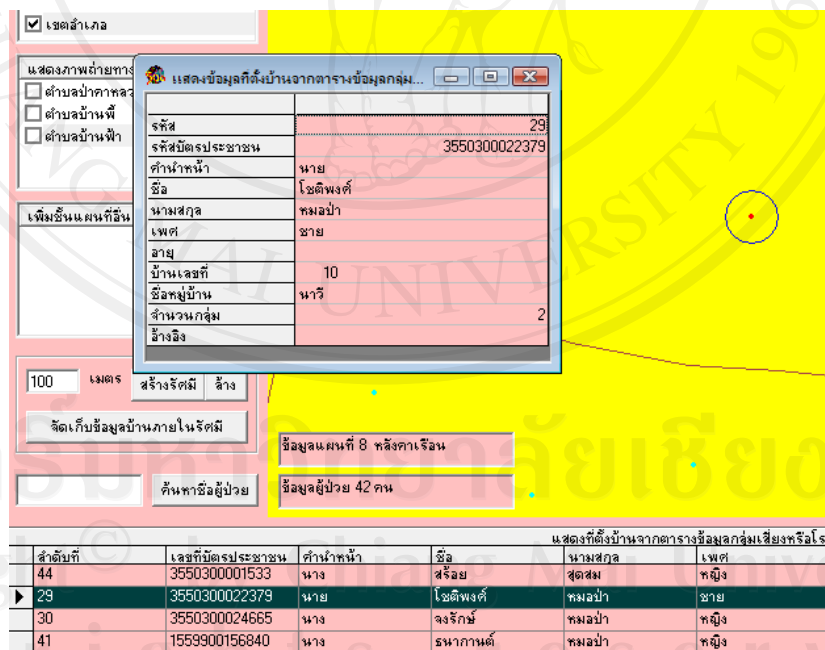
☑ เขตอำเภอ

แสดงภาพถ่ายทาง
☐ ตำบลป่าคาหลว
☐ ตำบลบ้านพี้
☐ ตำบลบ้านฟ้า

เพิ่มชั้นแผนที่อื่น

แสดงข้อมูลที่ตั้งบ้านจากตารางข้อมูลกลุ่ม...

| | |
|---|---|
| รหัส | 29 |
| รหัสบัตรประชาชน | 3550300022379 |
| คำนำหน้า | นาย |
| ชื่อ | โชติพงศ์ |
| นามสกุล | หมอป่า |
| เพศ | ชาย |
| อายุ | |
| บ้านเลขที่ | 10 |
| ชื่อหมู่บ้าน | นาวี |
| จำนวนกลุ่ม | 2 |
| อ้างอิง | |

100 เมตร สร้างรัศมี ล้าง

จัดเก็บข้อมูลบ้านภายในรัศมี

ค้นหาชื่อผู้ป่วย

ข้อมูลแผนที่ 8 หลังคาเรือน

ข้อมูลผู้ป่วย 42 คน

แสดงที่ตั้งบ้านจากตารางข้อมูลกลุ่มเสี่ยงหรือโร

| ลำดับที่ | เลขที่บัตรประชาชน | คำนำหน้า | ชื่อ | นามสกุล | เพศ |
|---|---|---|---|---|---|
| 44 | 3550300001533 | นาง | สร้อย | สุดสม | หญิง |
| 29 | 3550300022379 | นาย | โชติพงศ์ | หมอป่า | ชาย |
| 30 | 3550300024665 | นาง | จงรักษ์ | หมอป่า | หญิง |
| 41 | 1559900156840 | นาง | ธนาภานต์ | หมอป่า | หญิง |

Copyright © by Chiang Mai University
ลิขสิทธิ์มหาวิทยาลัยเชียงใหม่